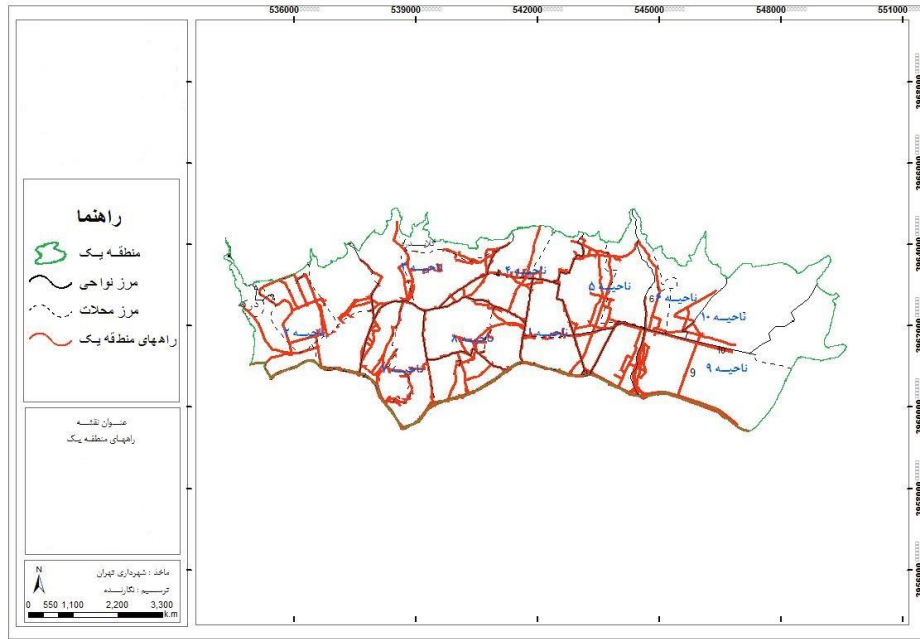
536000 539000 542000 545000 548000 551000

راهنما
منطقه یک
مرز نواحی
مرز محلات
راههای منطقه یک

عنوان نقشه
راههای منطقه یک

ماخذ : شهرداری تهران
ترسیم : نگارنده

N

0 550 1,100 2,200 3,300 k.m

ناحیه ۴
ناحیه ۵
ناحیه ۶
ناحیه ۱۰
ناحیه ۲
ناحیه ۸
ناحیه ۹
ناحیه ۷
ناحیه ۱
ناحیه ۳